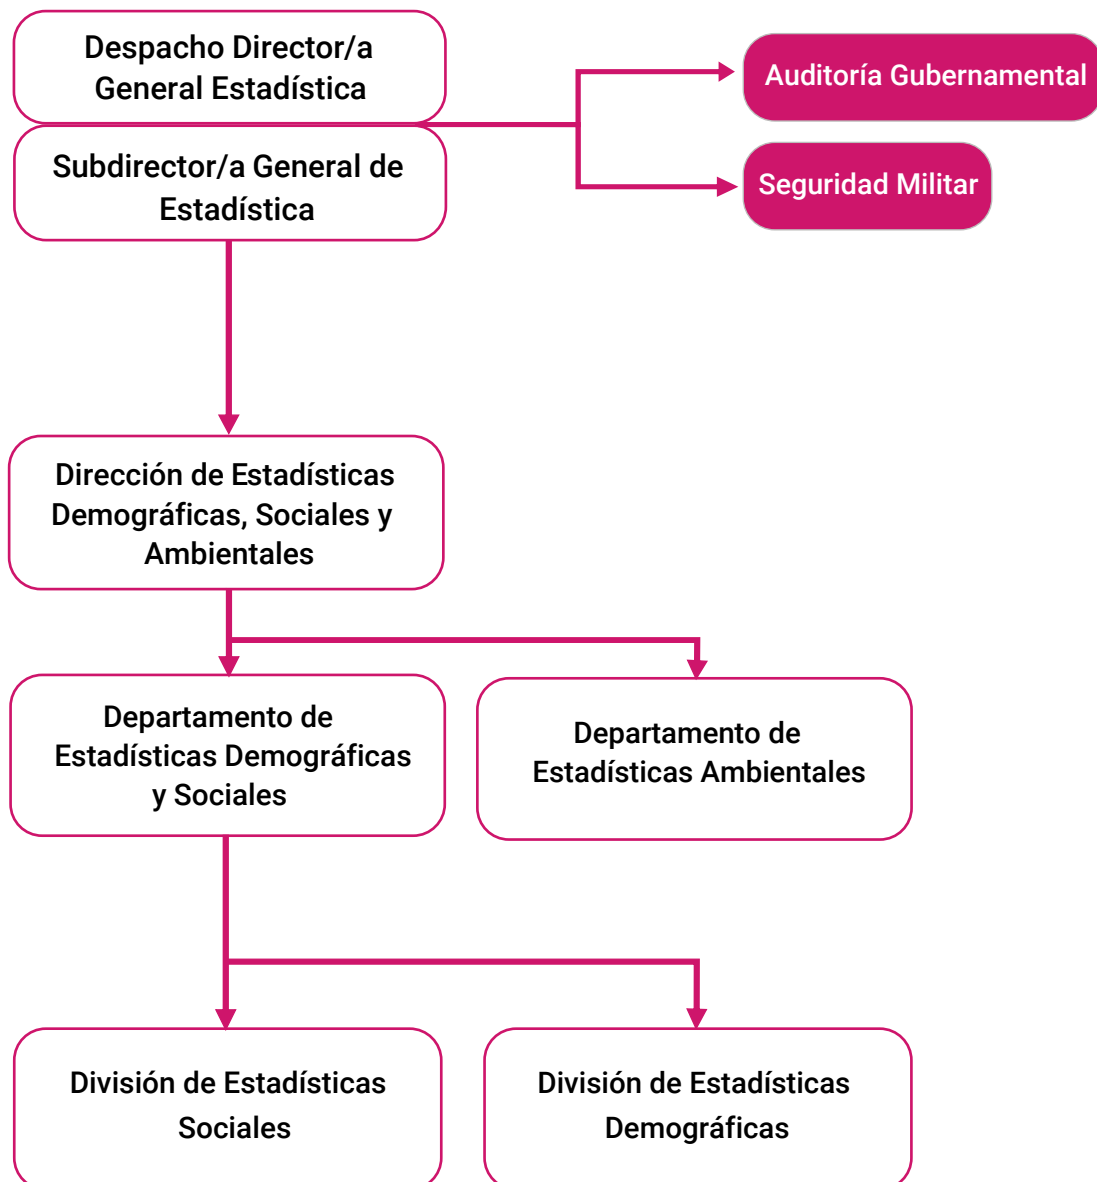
Despacho Director/a General Estadística

Subdirector/a General de Estadística

Auditoría Gubernamental

Seguridad Militar

Dirección de Estadísticas Demográficas, Sociales y Ambientales

Departamento de Estadísticas Demográficas y Sociales

Departamento de Estadísticas Ambientales

División de Estadísticas Sociales

División de Estadísticas Demográficas